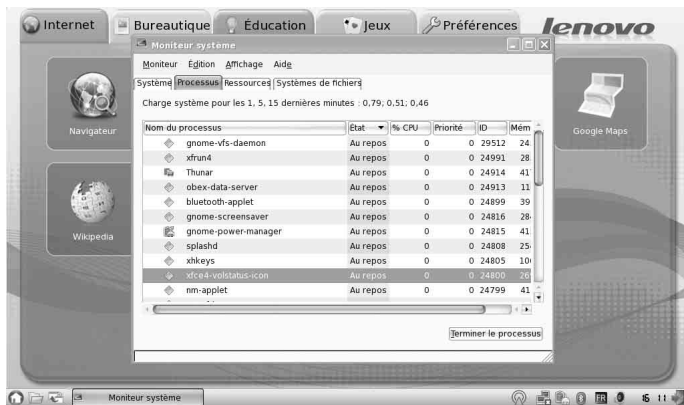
Internet Bureautique Éducation Jeux Préférences lenovo

Moniteur système

Moniteur Édition Affichage Aide

Système Processus Ressources Systèmes de fichiers

Charge système pour les 1, 5, 15 dernières minutes : 0,79; 0,51; 0,46

| Nom du processus | État | % CPU | Priorité | ID | Mém |
|---|---|---|---|---|---|
| gnome-vfs-daemon | Au repos | 0 | 0 | 29512 | 24 |
| xfrun4 | Au repos | 0 | 0 | 24991 | 28 |
| Thunar | Au repos | 0 | 0 | 24914 | 41 |
| obex-data-server | Au repos | 0 | 0 | 24913 | 11 |
| bluetooth-applet | Au repos | 0 | 0 | 24899 | 39 |
| gnome-screensaver | Au repos | 0 | 0 | 24816 | 28 |
| gnome-power-manager | Au repos | 0 | 0 | 24815 | 41 |
| splashd | Au repos | 0 | 0 | 24808 | 25 |
| xhkeys | Au repos | 0 | 0 | 24805 | 10 |
| xfce4-volstatus-icon | Au repos | 0 | 0 | 24800 | 26 |
| nm-applet | Au repos | 0 | 0 | 24799 | 41 |

Terminer le processus

Navigateur

Wikipedia

Google Maps

Moniteur système

FR

15 11